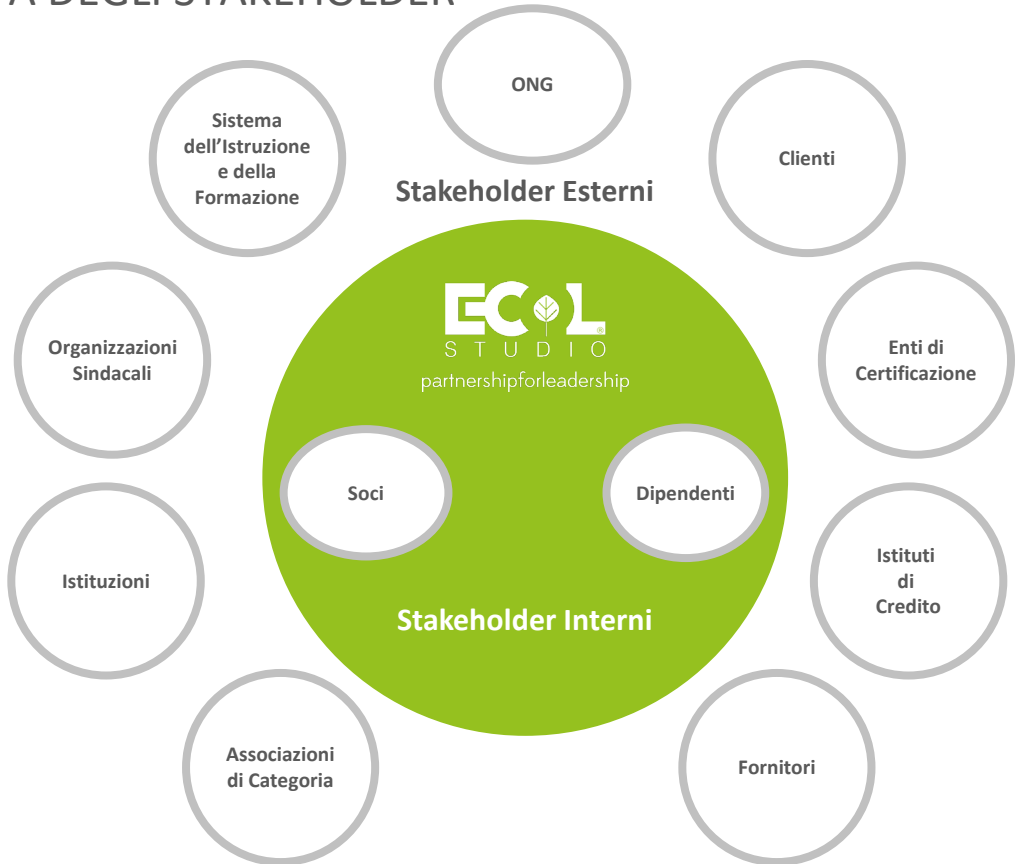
A DEGLI STAKEHOLDER

ONG

Sistema dell'Istruzione e della Formazione

Clienti

Stakeholder Esterni

Organizzazioni Sindacali

ECOL STUDIO
partnershipforleadership

Enti di Certificazione

Soci

Dipendenti

Istituzioni

Istituti di Credito

Stakeholder Interni

Associazioni di Categoria

Fornitori